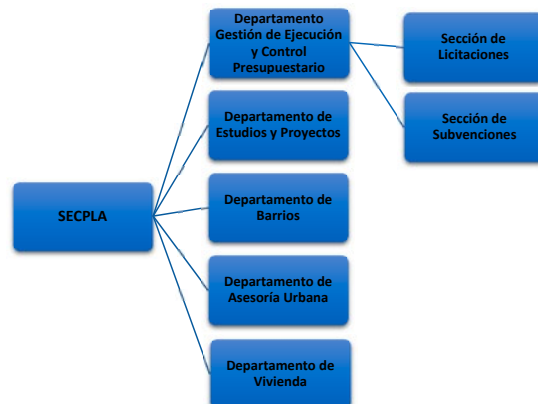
SECPLA

Departamento Gestión de Ejecución y Control Presupuestario

Departamento de Estudios y Proyectos

Departamento de Barrios

Departamento de Asesoría Urbana

Departamento de Vivienda

Sección de Licitaciones

Sección de Subvenciones